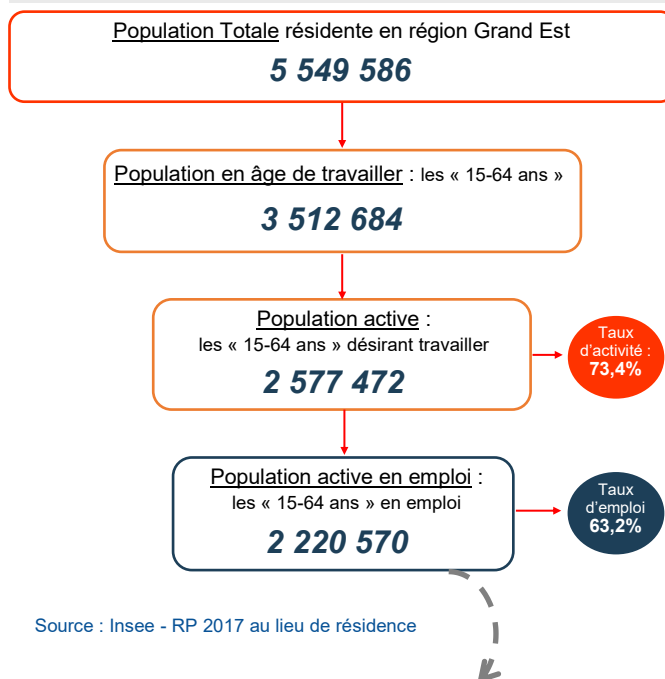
Population Totale résidente en région Grand Est

5 549 586

Population en âge de travailler : les « 15-64 ans »

3 512 684

Population active :
les « 15-64 ans » désirant travailler

2 577 472

Taux d'activité : 73,4%

Population active en emploi :
les « 15-64 ans » en emploi

2 220 570

Taux d'emploi 63,2%

Source : Insee - RP 2017 au lieu de résidence